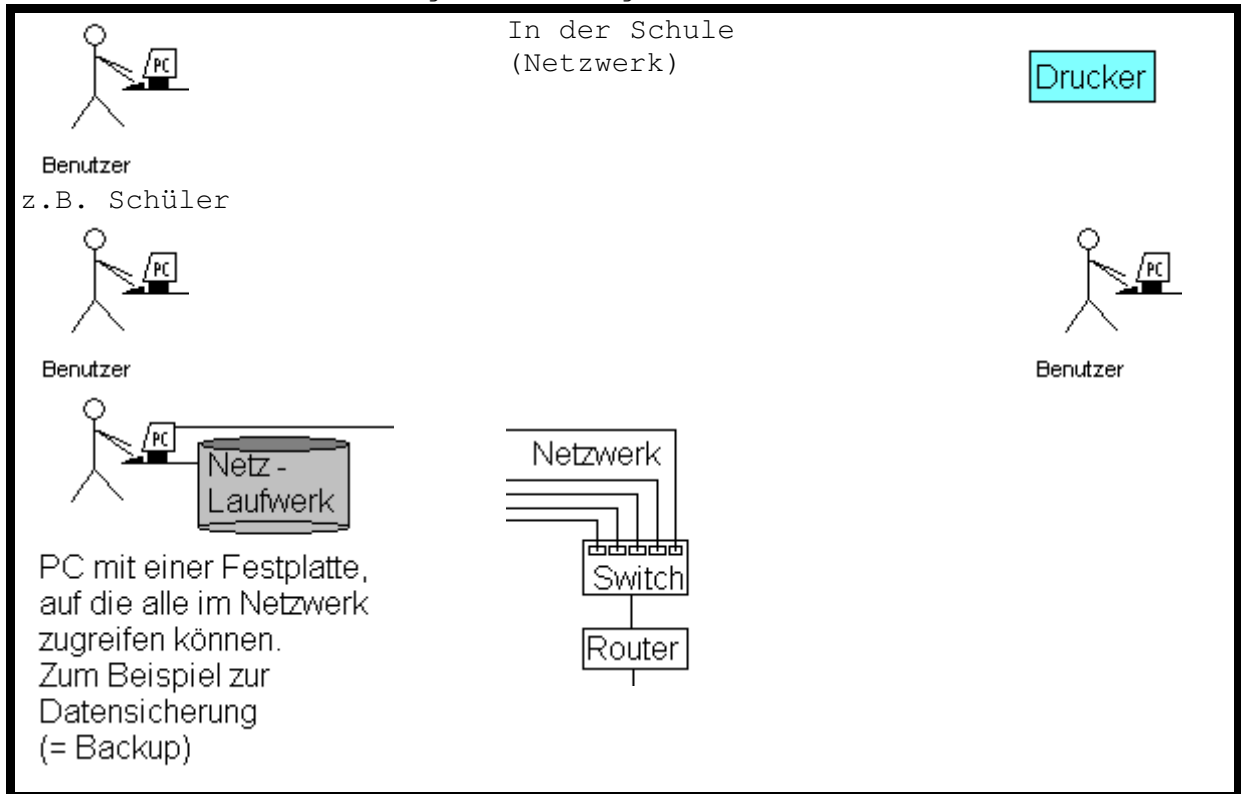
In der Schule (Netzwerk)

PC

Drucker

Benutzer

z.B. Schüler

PC

PC

Benutzer

Benutzer

PC

Netz - Laufwerk

Netzwerk

PC mit einer Festplatte, auf die alle im Netzwerk zugreifen können. Zum Beispiel zur Datensicherung (= Backup)

Switch

Router